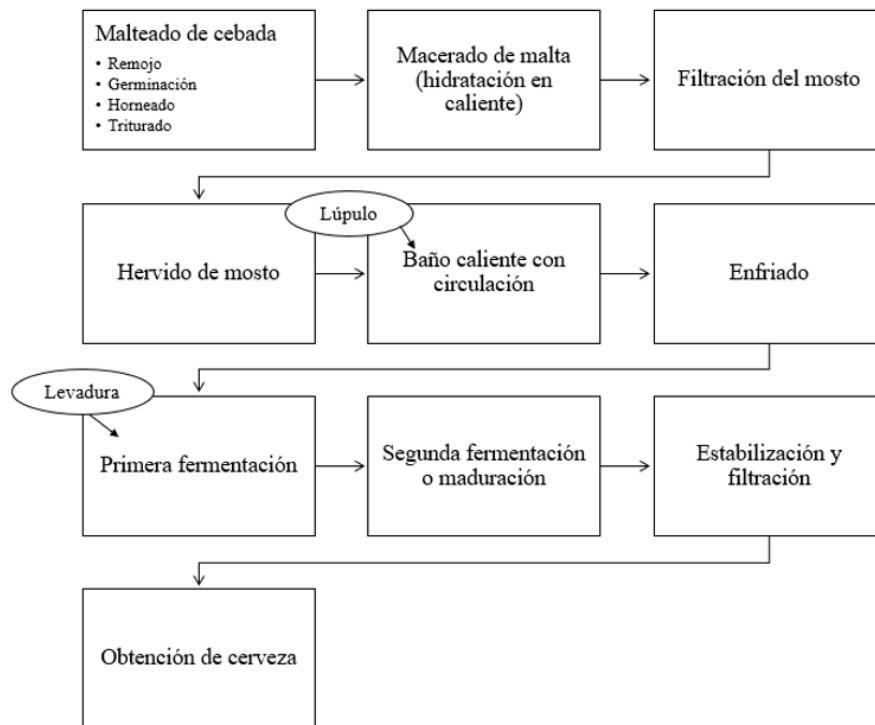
Malteado de cebada
• Remojo
• Germinación
• Horneado
• Triturado

Macerado de malta (hidratación en caliente)

Filtración del mosto

Hervido de mosto

Lúpulo

Baño caliente con circulación

Enfriado

Levadura

Primera fermentación

Segunda fermentación o maduración

Estabilización y filtración

Obtención de cerveza